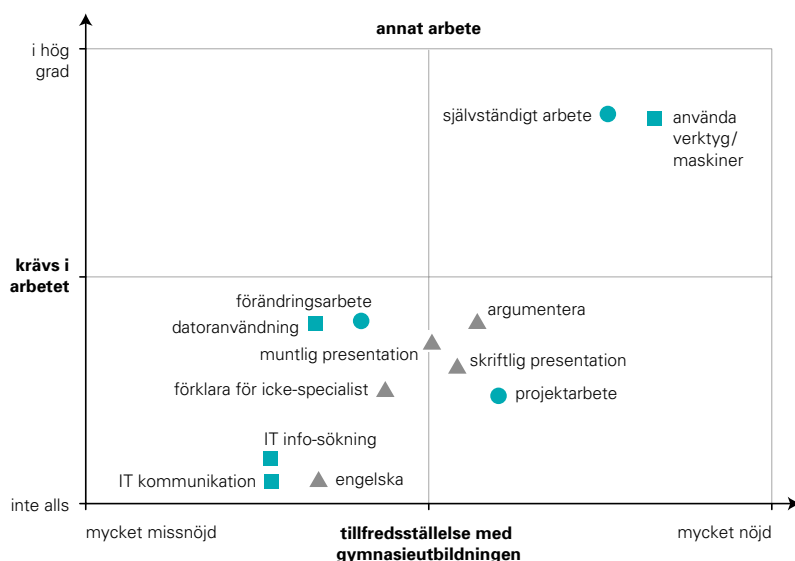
annat arbete

i hög grad

självständigt arbete

använda verktyg/ maskiner

krävs i arbetet

förändringsarbete

datoranvändning

argumentera

muntlig presentation

skriftlig presentation

förklara för icke-specialist

projektarbete

IT info-sökning

IT kommunikation

engelska

inte alls

mycket missnöjd

tillfredsställelse med gymnasieutbildningen

mycket nöjd